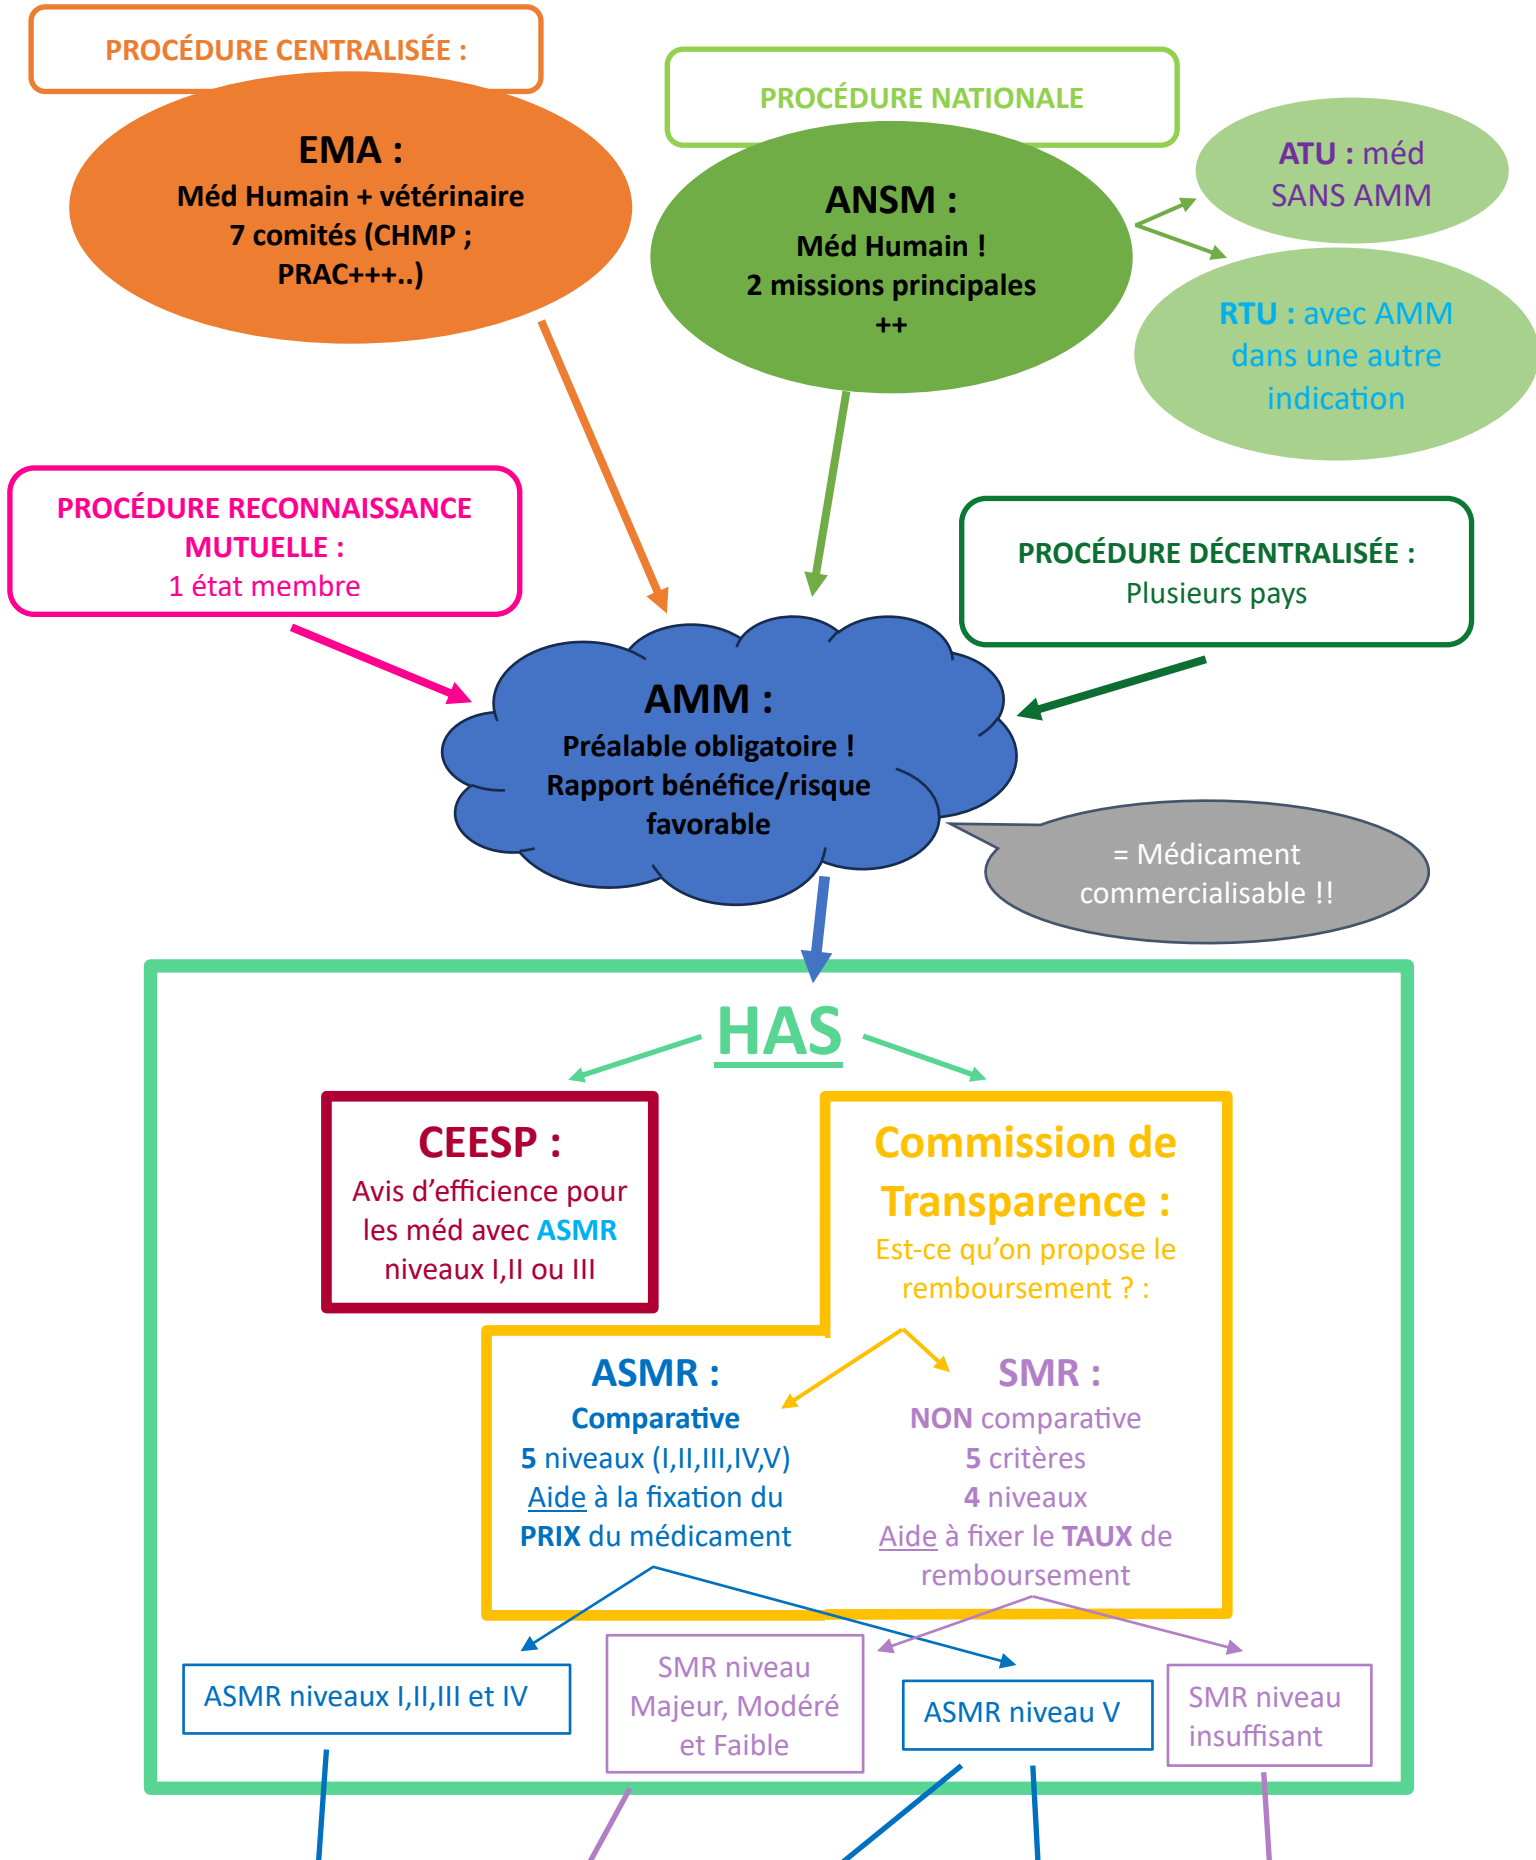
PROCÉDURE CENTRALISÉE :

EMA :
Méd Humain + vétérinaire
7 comités (CHMP ; PRAC+++..)

PROCÉDURE NATIONALE

ANSM :
Méd Humain !
2 missions principales ++

ATU : méd SANS AMM

RTU : avec AMM dans une autre indication

PROCÉDURE RECONNAISSANCE MUTUELLE :
1 état membre

PROCÉDURE DÉCENTRALISÉE :
Plusieurs pays

AMM :
Préalable obligatoire !
Rapport bénéfice/risque favorable

= Médicament commercialisable !!

HAS

CEESP :
Avis d'efficience pour les méd avec ASMR niveaux I,II ou III

Commission de Transparence :
Est-ce qu'on propose le remboursement ? :

ASMR :
Comparative
5 niveaux (I,II,III,IV,V)
Aide à la fixation du PRIX du médicament

SMR :
NON comparative
5 critères
4 niveaux
Aide à fixer le TAUX de remboursement

ASMR niveaux I,II,III et IV

SMR niveau Majeur, Modéré et Faible

ASMR niveau V

SMR niveau insuffisant